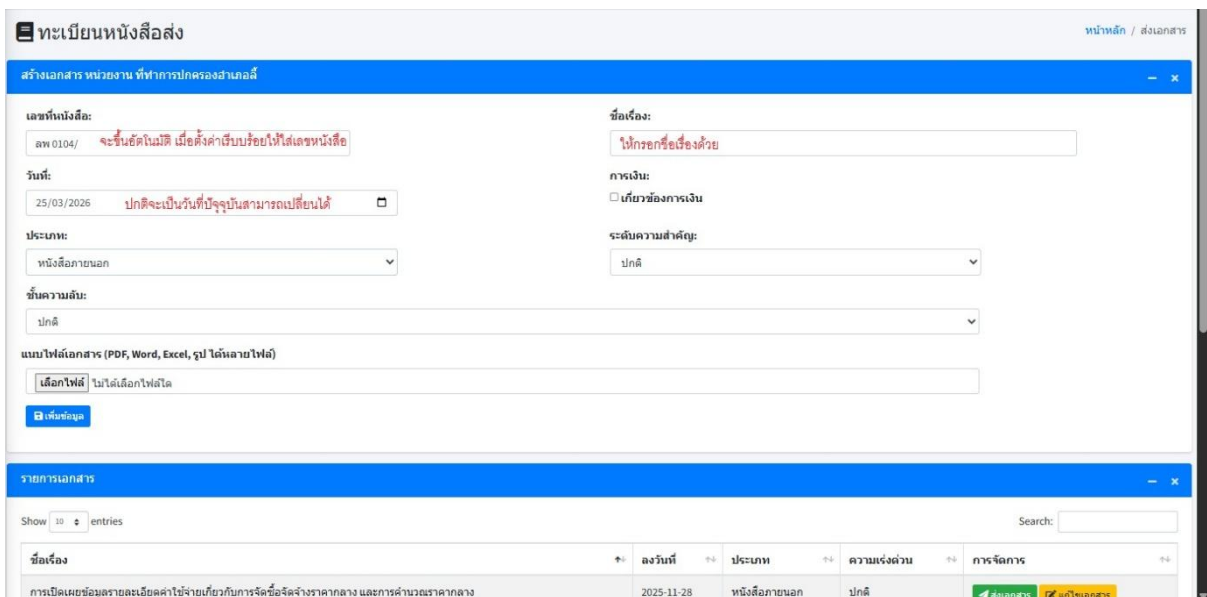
ทะเบียนหนังสือส่ง

หน้าหลัก / ส่งเอกสาร

สร้างเอกสาร หน่วยงาน ที่ทำการปกครองอำเภอลี้

เลขที่หนังสือ:

ลพ 0104/ จะขึ้นอัตโนมัติ เมื่อตั้งค่าเรียบร้อยให้ใส่เลขหนังสือ

ชื่อเรื่อง:

ให้กรอกชื่อเรื่องด้วย

วันที่:

25/03/2026 ปกติจะเป็นวันที่ปัจจุบันสามารถเปลี่ยนได้

การเงิน:

เกี่ยวข้องการเงิน

ประเภท:

หนังสือภายนอก

ระดับความสำคัญ:

ปกติ

ชั้นความลับ:

ปกติ

แนบไฟล์เอกสาร (PDF, Word, Excel, รูป ได้หลายไฟล์)

เลือกไฟล์ ไม่ได้เลือกไฟล์ใด

เพิ่มข้อมูล

รายการเอกสาร

Show 10 entries

Search:

| ชื่อเรื่อง | ลงวันที่ | ประเภท | ความเร่งด่วน | การจัดการ |
|---|---|---|---|---|
| การเปิดเผยข้อมูลรายละเอียดค่าใช้จ่ายเกี่ยวกับการจัดซื้อจัดจ้างราคากลาง และการคำนวณราคากลาง | 2025-11-28 | หนังสือภายนอก | ปกติ | ส่งเอกสาร แก้ไขเอกสาร |